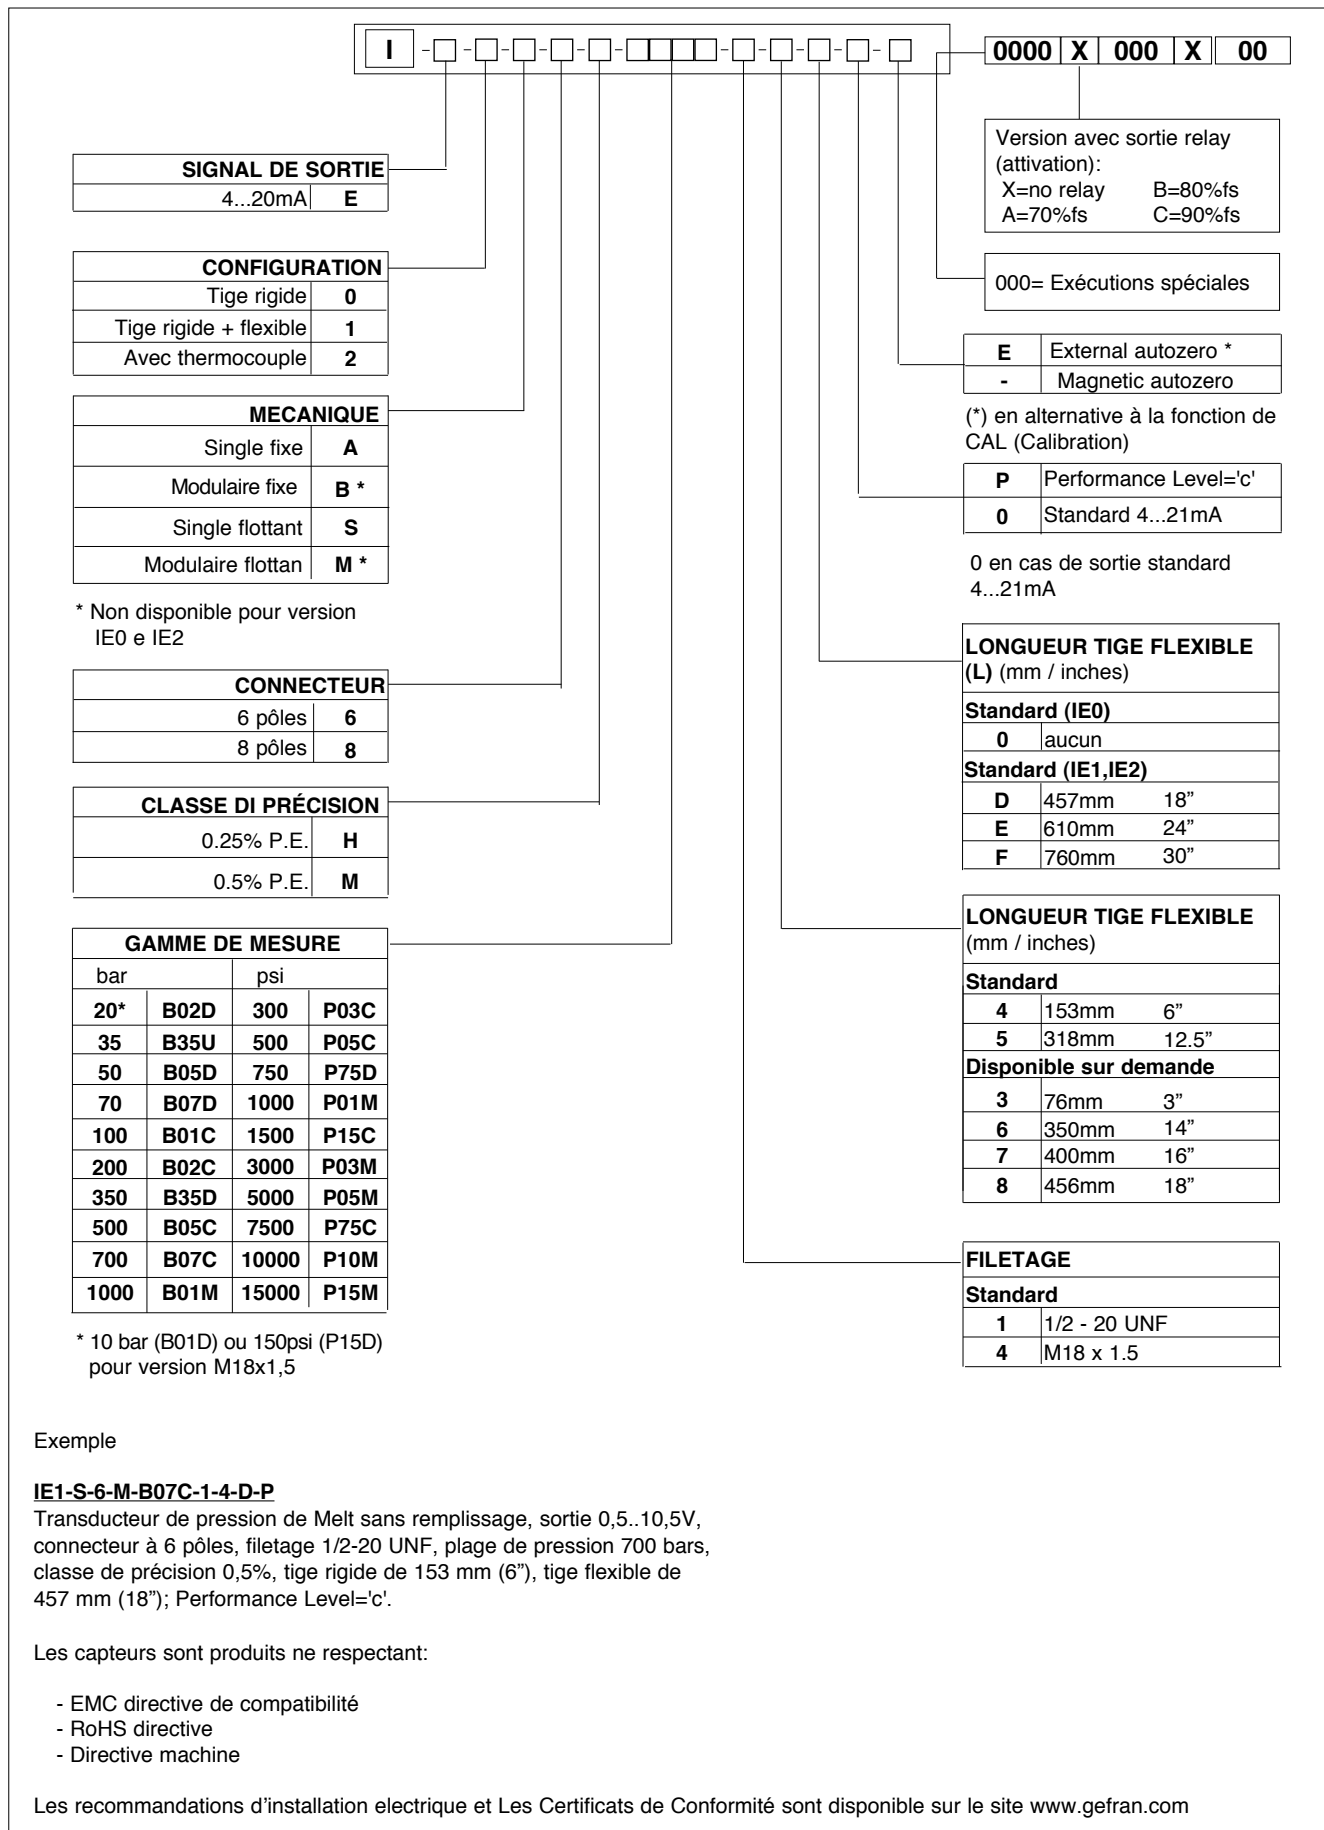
I - □ - □ - □ - □ - □ - □□□□ - □ - □ - □ - □ - □

0000 | X | 000 | X | 00

Version avec sortie relay (attivation):
X=no relay B=80%fs
A=70%fs C=90%fs

000= Exécutions spéciales

| SIGNAL DE SORTIE | |
|---|---|
| 4...20mA | E |

| CONFIGURATION | |
|---|---|
| Tige rigide | 0 |
| Tige rigide + flexible | 1 |
| Avec thermocouple | 2 |

| MECANIQUE | |
|---|---|
| Single fixe | A |
| Modulaire fixe | B * |
| Single flottant | S |
| Modulaire flottan | M * |

* Non disponible pour version IE0 e IE2

| CONNECTEUR | |
|---|---|
| 6 pôles | 6 |
| 8 pôles | 8 |

| CLASSE DI PRÉCISION | |
|---|---|
| 0.25% P.E. | H |
| 0.5% P.E. | M |

GAMME DE MESURE

| bar | | psi | |
|---|---|---|---|
| 20* | B02D | 300 | P03C |
| 35 | B35U | 500 | P05C |
| 50 | B05D | 750 | P75D |
| 70 | B07D | 1000 | P01M |
| 100 | B01C | 1500 | P15C |
| 200 | B02C | 3000 | P03M |
| 350 | B35D | 5000 | P05M |
| 500 | B05C | 7500 | P75C |
| 700 | B07C | 10000 | P10M |
| 1000 | B01M | 15000 | P15M |

* 10 bar (B01D) ou 150psi (P15D) pour version M18x1,5

| E | External autozero * |
|---|---|
| - | Magnetic autozero |

(*) en alternative à la fonction de CAL (Calibration)

| P | Performance Level='c' |
|---|---|
| 0 | Standard 4...21mA |

0 en cas de sortie standard 4...21mA

LONGUEUR TIGE FLEXIBLE (L) (mm / inches)

| Standard (IE0) | | |
|---|---|---|
| 0 | aucun | |
| Standard (IE1,IE2) | | |
| D | 457mm | 18” |
| E | 610mm | 24” |
| F | 760mm | 30” |

LONGUEUR TIGE FLEXIBLE (mm / inches)

| Standard | | |
|---|---|---|
| 4 | 153mm | 6” |
| 5 | 318mm | 12.5” |
| Disponible sur demande | | |
| 3 | 76mm | 3” |
| 6 | 350mm | 14” |
| 7 | 400mm | 16” |
| 8 | 456mm | 18” |

FILETAGE

| Standard | |
|---|---|
| 1 | 1/2 - 20 UNF |
| 4 | M18 x 1.5 |

Exemple

IE1-S-6-M-B07C-1-4-D-P
Transducteur de pression de Melt sans remplissage, sortie 0,5..10,5V, connecteur à 6 pôles, filetage 1/2-20 UNF, plage de pression 700 bars, classe de précision 0,5%, tige rigide de 153 mm (6”), tige flexible de 457 mm (18”); Performance Level='c'.

Les capteurs sont produits ne respectant:

- EMC directive de compatibilité
- RoHS directive
- Directive machine

Les recommandations d’installation electrique et Les Certificats de Conformité sont disponible sur le site www.gefran.com